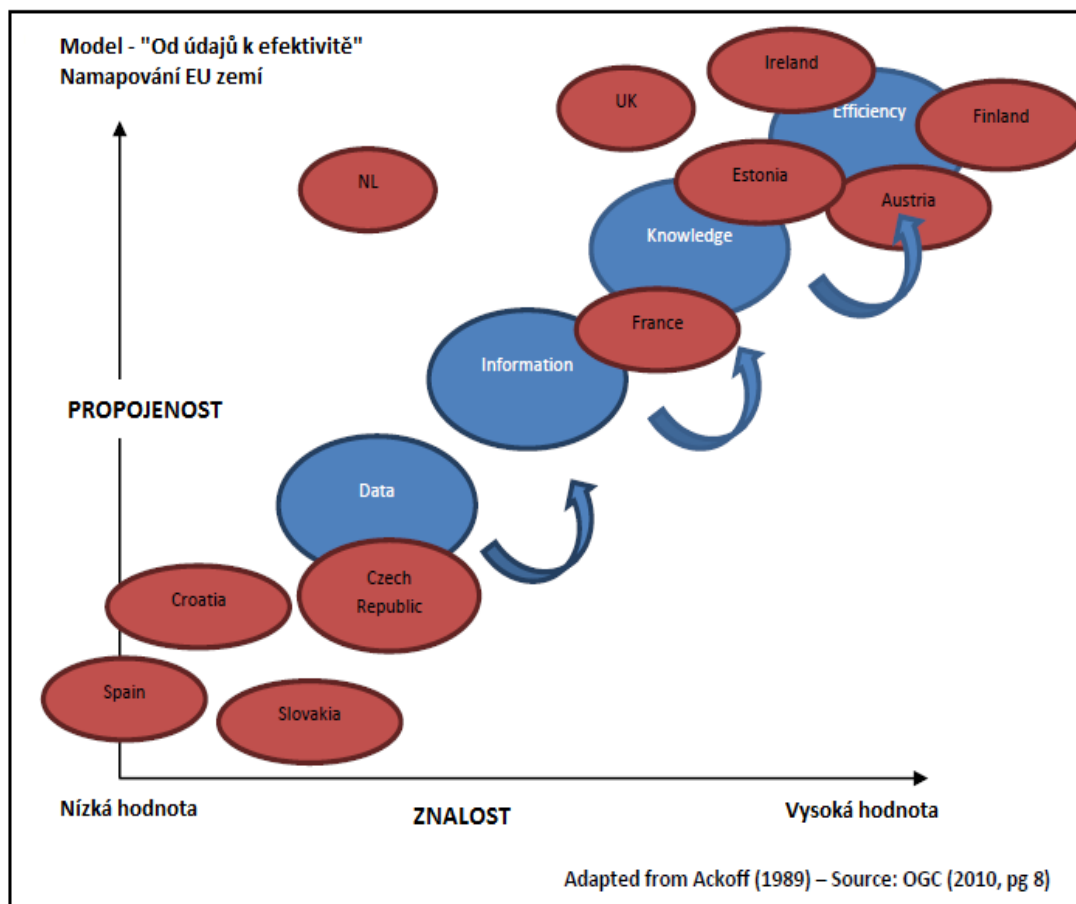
Model - "Od údajů k efektivitě"
Namapování EU zemí

Ireland

UK

Efficiency

Finland

NL

Estonia

Austria

Knowledge

France

Information

PROPOJENOST

Data

Croatia

Czech Republic

Spain

Slovakia

Nízká hodnota

ZNALOST

Vysoká hodnota

Adapted from Ackoff (1989) – Source: OGC (2010, pg 8)